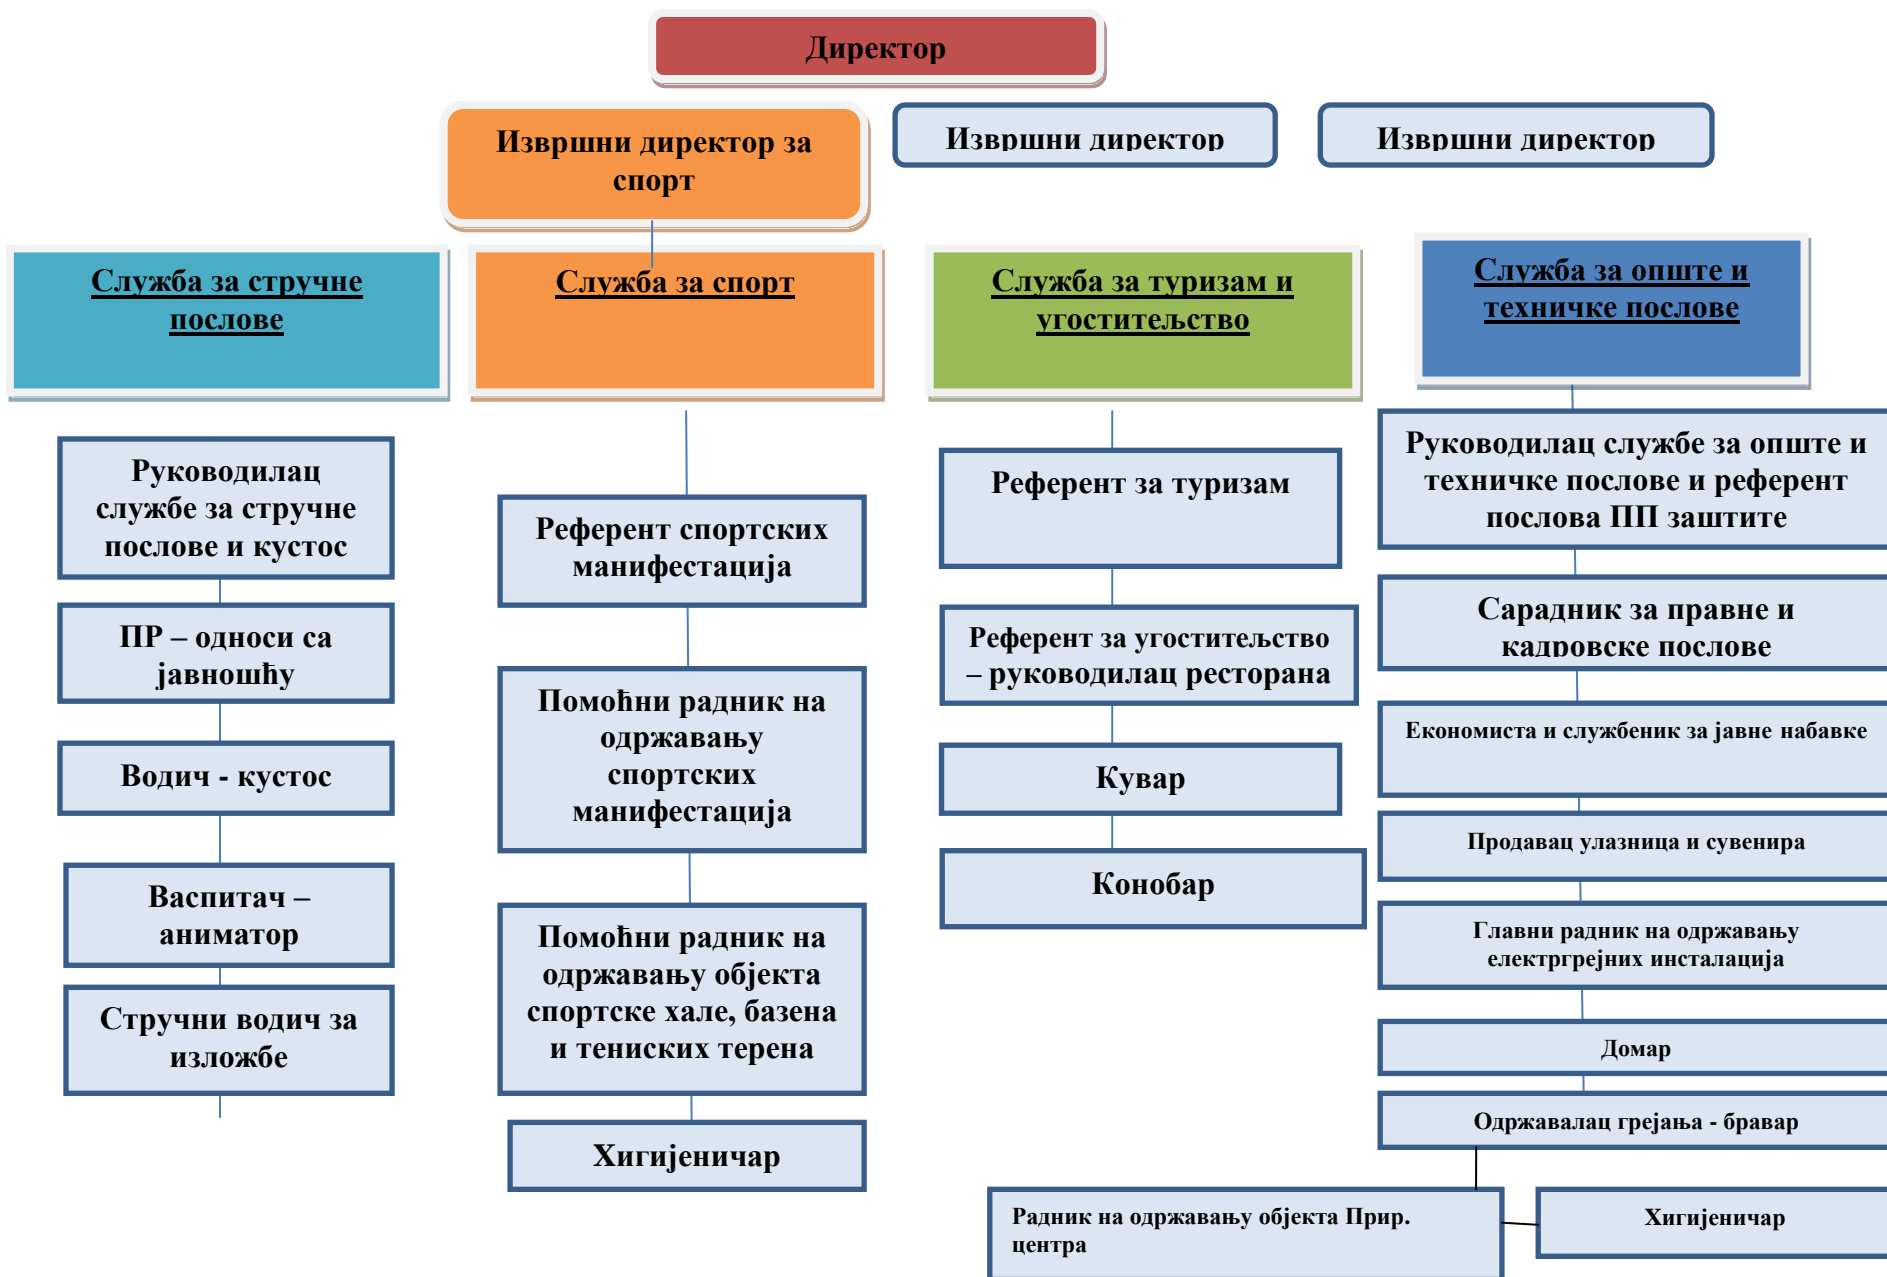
Директор

Извршни директор за спорт

Извршни директор

Извршни директор

Служба за стручне послове

Служба за спорт

Служба за туризам и угоститељство

Служба за опште и техничке послове

Руководилац службе за стручне послове и кустос

ПР – односи са јавношћу

Водич - кустос

Васпитач – аниматор

Стручни водич за изложбе

Референт спортских манифестација

Помоћни радник на одржавању спортских манифестација

Помоћни радник на одржавању објекта спортске хале, базена и тениских терена

Хигијеничар

Референт за туризам

Референт за угоститељство – руководилац ресторана

Кувар

Конобар

Руководилац службе за опште и техничке послове и референт послова ПП заштите

Сарадник за правне и кадровске послове

Економиста и службеник за јавне набавке

Продавац улазница и сувенира

Главни радник на одржавању електргрејних инсталација

Домар

Одржавалац грејања - бравар

Радник на одржавању објекта Прир. центра

Хигијеничар